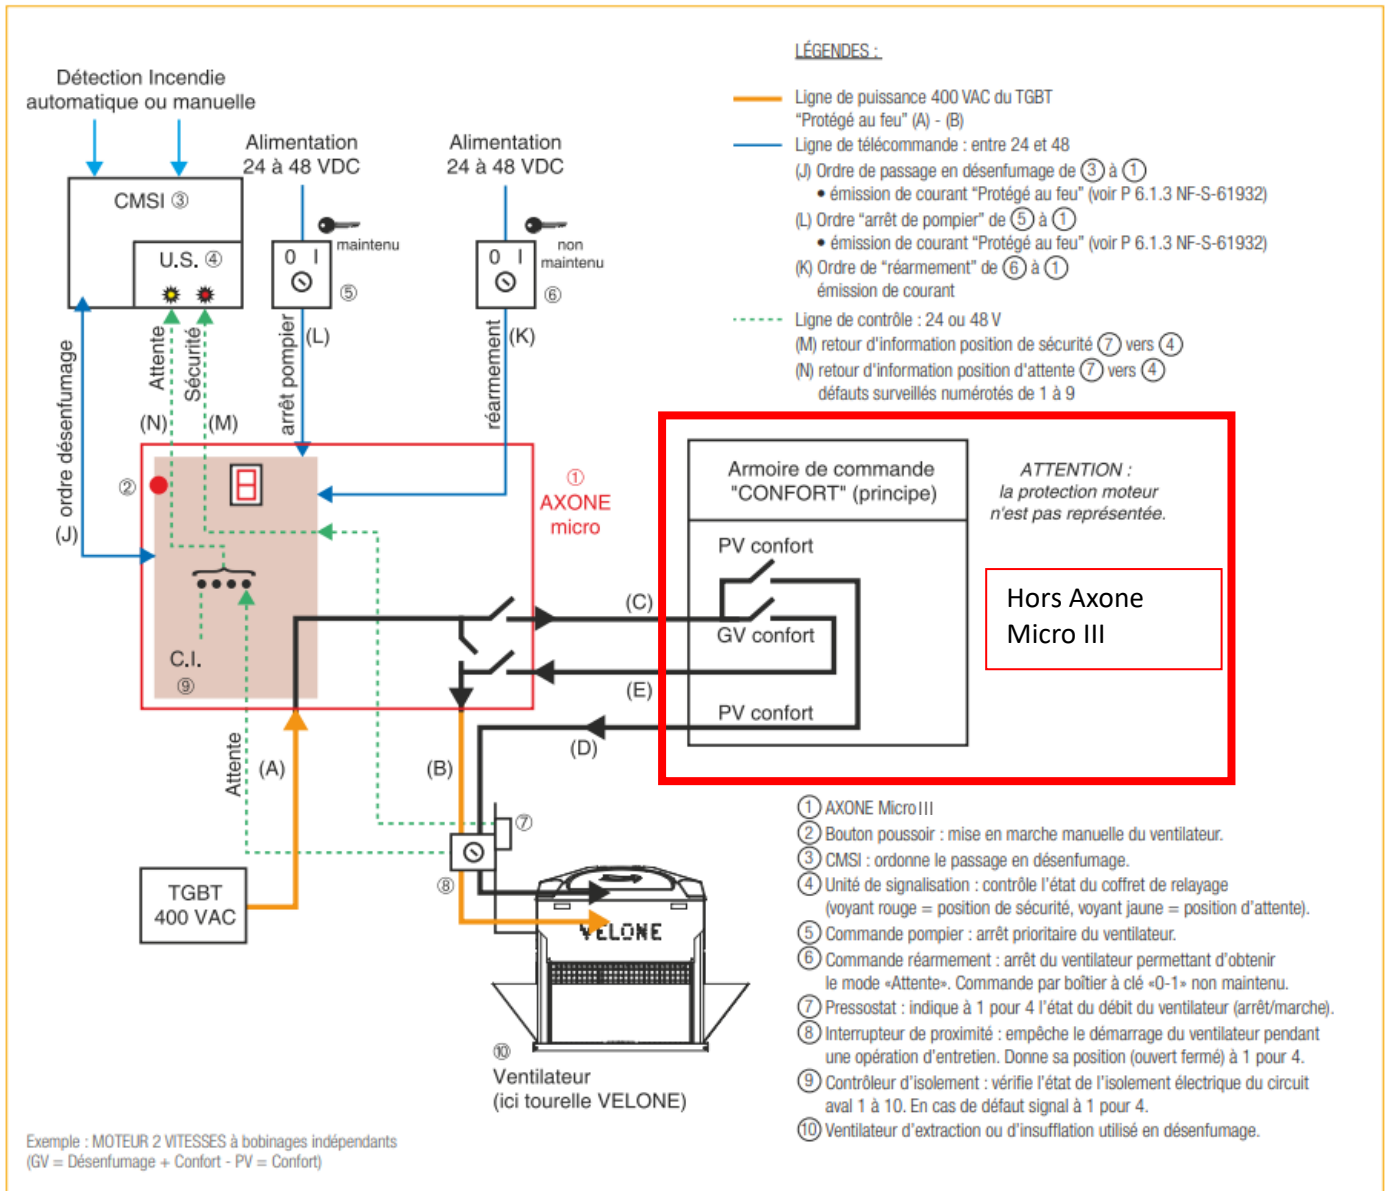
Détection Incendie automatique ou manuelle

CMSI ③

U.S. ④

Alimentation 24 à 48 VDC

0 I

maintenu

⑤

Alimentation 24 à 48 VDC

0 I

non maintenu

⑥

LÉGENDES :

Ligne de puissance 400 VAC du TGBT "Protégé au feu" (A) - (B)

Ligne de télécommande : entre 24 et 48

(J) Ordre de passage en désenfumage de ③ à ①
• émission de courant "Protégé au feu" (voir P 6.1.3 NF-S-61932)

(L) Ordre "arrêt de pompier" de ⑤ à ①
• émission de courant "Protégé au feu" (voir P 6.1.3 NF-S-61932)

(K) Ordre de "réarmement" de ⑥ à ①
émission de courant

Ligne de contrôle : 24 ou 48 V

(M) retour d'information position de sécurité ⑦ vers ④

(N) retour d'information position d'attente ⑦ vers ④
défauts surveillés numérotés de 1 à 9

ordre désenfumage (J)

Attente

Sécurité

(N)

(M)

arrêt pompier

(L)

réarmement

(K)

②

① AXONE micro

C.I. ⑨

Armoire de commande "CONFORT" (principe)

ATTENTION : la protection moteur n'est pas représentée.

PV confort

GV confort

PV confort

Hors Axone Micro III

(C)

(E)

(D)

Attente

(A)

(B)

⑦

⑧

TGBT 400 VAC

VELONE

⑩

Ventilateur (ici tourelle VELONE)

① AXONE Micro III

② Bouton poussoir : mise en marche manuelle du ventilateur.

③ CMSI : ordonne le passage en désenfumage.

④ Unité de signalisation : contrôle l'état du coffret de relayage (voyant rouge = position de sécurité, voyant jaune = position d'attente).

⑤ Commande pompier : arrêt prioritaire du ventilateur.

⑥ Commande réarmement : arrêt du ventilateur permettant d'obtenir le mode «Attente». Commande par boîtier à clé «0-1» non maintenu.

⑦ Pressostat : indique à 1 pour 4 l'état du débit du ventilateur (arrêt/marche).

⑧ Interrupteur de proximité : empêche le démarrage du ventilateur pendant une opération d'entretien. Donne sa position (ouvert fermé) à 1 pour 4.

⑨ Contrôleur d'isolement : vérifie l'état de l'isolement électrique du circuit aval 1 à 10. En cas de défaut signal à 1 pour 4.

⑩ Ventilateur d'extraction ou d'insufflation utilisé en désenfumage.

Exemple : MOTEUR 2 VITESSES à bobinages indépendants (GV = Désenfumage + Confort - PV = Confort)